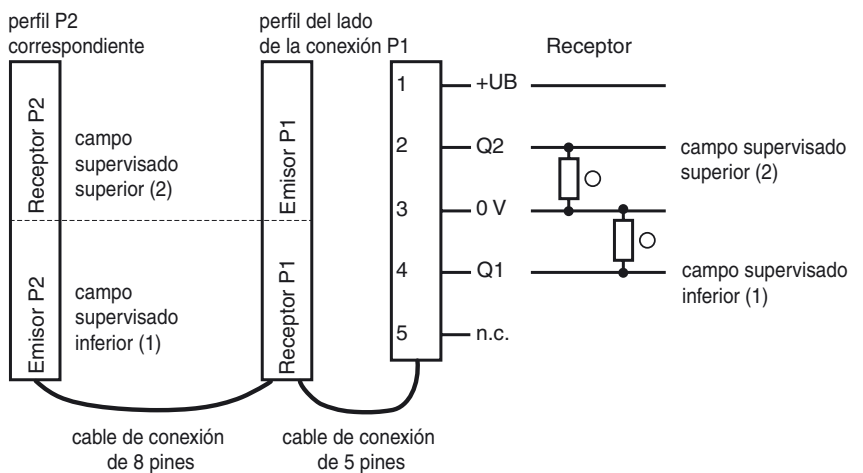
perfil P2 correspondiente

perfil del lado de la conexión P1

Receptor

Receptor P2

Emisor P2

campo supervisado superior (2)

campo supervisado inferior (1)

Emisor P1

Receptor P1

1
2
3
4
5

+UB
Q2
0 V
Q1
n.c.

campo supervisado superior (2)

campo supervisado inferior (1)

cable de conexión de 8 pines

cable de conexión de 5 pines